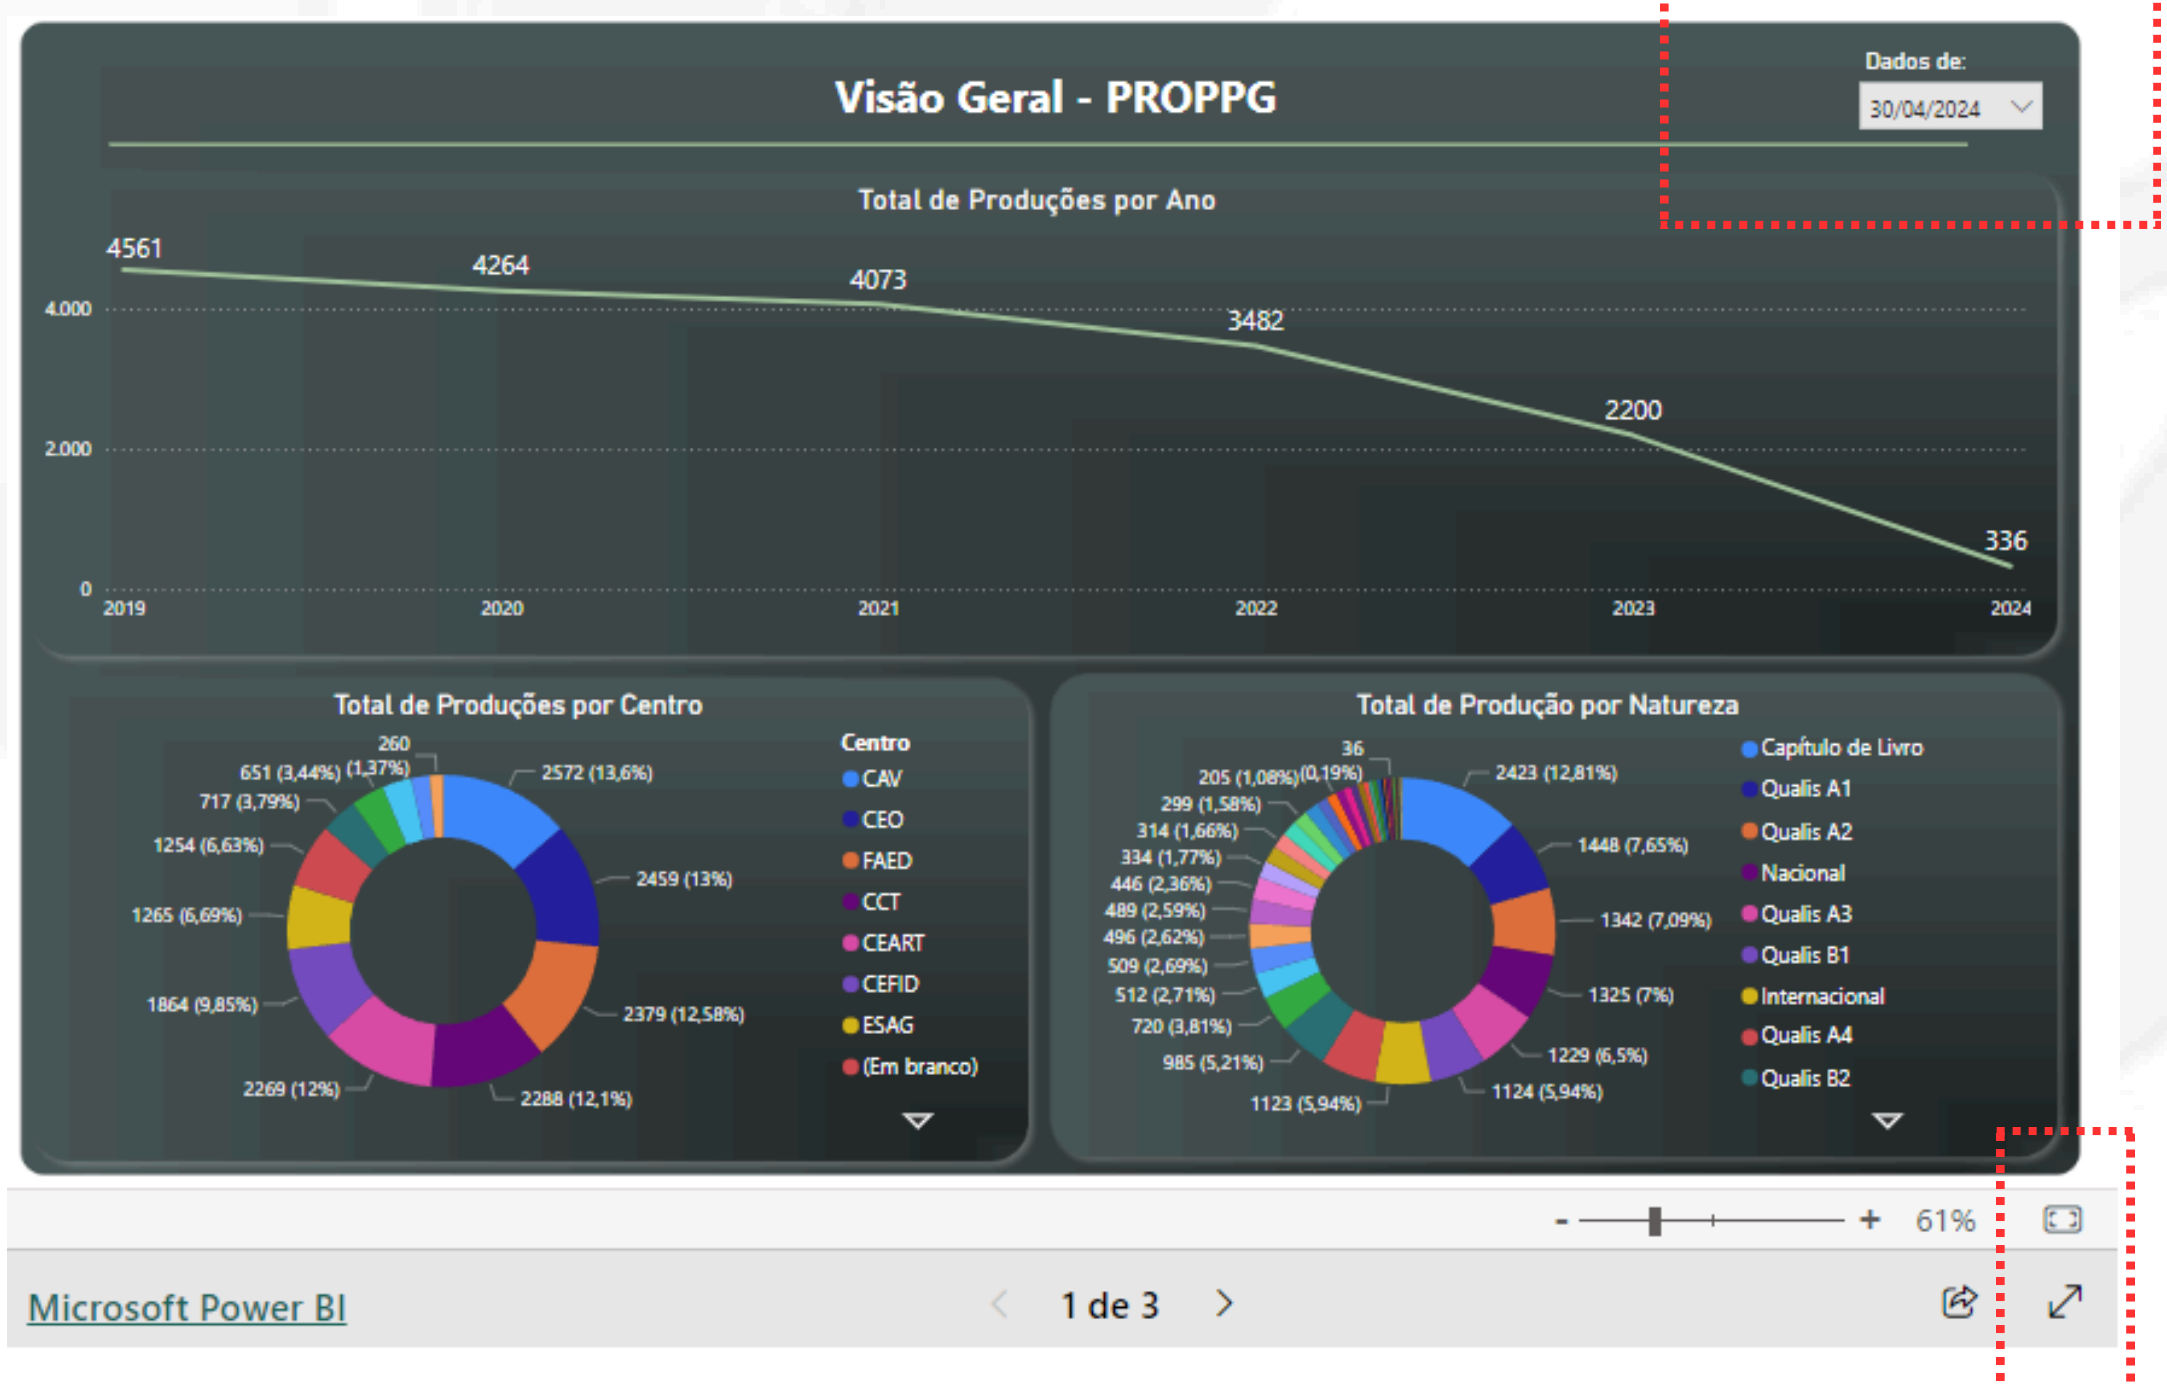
Visão Geral - PROPPG

Dados de:
30/04/2024

Total de Produções por Ano

4561
4264
4073
3482
2200
336

4.000
2.000
0

2019
2020
2021
2022
2023
2024

Total de Produções por Centro

260
651 (3,44%)
(1,37%)
2572 (13,6%)
717 (3,79%)
1254 (6,63%)
2459 (13%)
1265 (6,69%)
1864 (9,85%)
2379 (12,58%)
2269 (12%)
2288 (12,1%)

Centro
CAV
CEO
FAED
CCT
CEART
CEFID
ESAG
(Em branco)

Total de Produção por Natureza

36
205 (1,08%)
(0,19%)
2423 (12,81%)
299 (1,58%)
314 (1,66%)
1448 (7,65%)
334 (1,77%)
446 (2,36%)
1342 (7,09%)
489 (2,59%)
496 (2,62%)
509 (2,69%)
1325 (7%)
512 (2,71%)
720 (3,81%)
1229 (6,5%)
985 (5,21%)
1124 (5,94%)
1123 (5,94%)

Capítulo de Livro
Qualis A1
Qualis A2
Nacional
Qualis A3
Qualis B1
Internacional
Qualis A4
Qualis B2

- + 61%

Microsoft Power BI

1 de 3